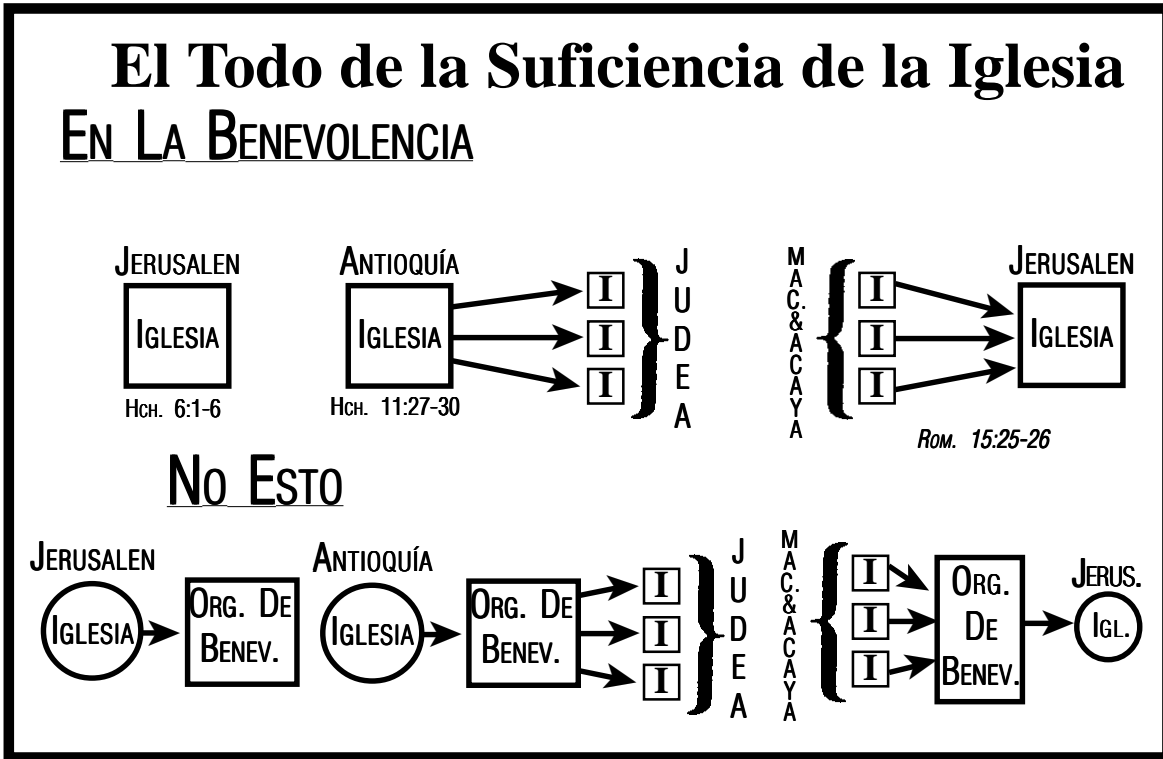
El Todo de la Suficiencia de la Iglesia
En La Benevolencia

Jerusalen
Iglesia
Hch. 6:1-6

Antioquía
Iglesia
Hch. 11:27-30

I
I
I
JUDEA

MAC.&ACAYA
I
I
I

Jerusalen
Iglesia
Rom. 15:25-26

No Esto

Jerusalen
Iglesia
Org. De Benev.

Antioquía
Iglesia
Org. De Benev.

I
I
I
JUDEA

MAC.&ACAYA
I
I
I
Org. De Benev.

Jerus.
Igl.